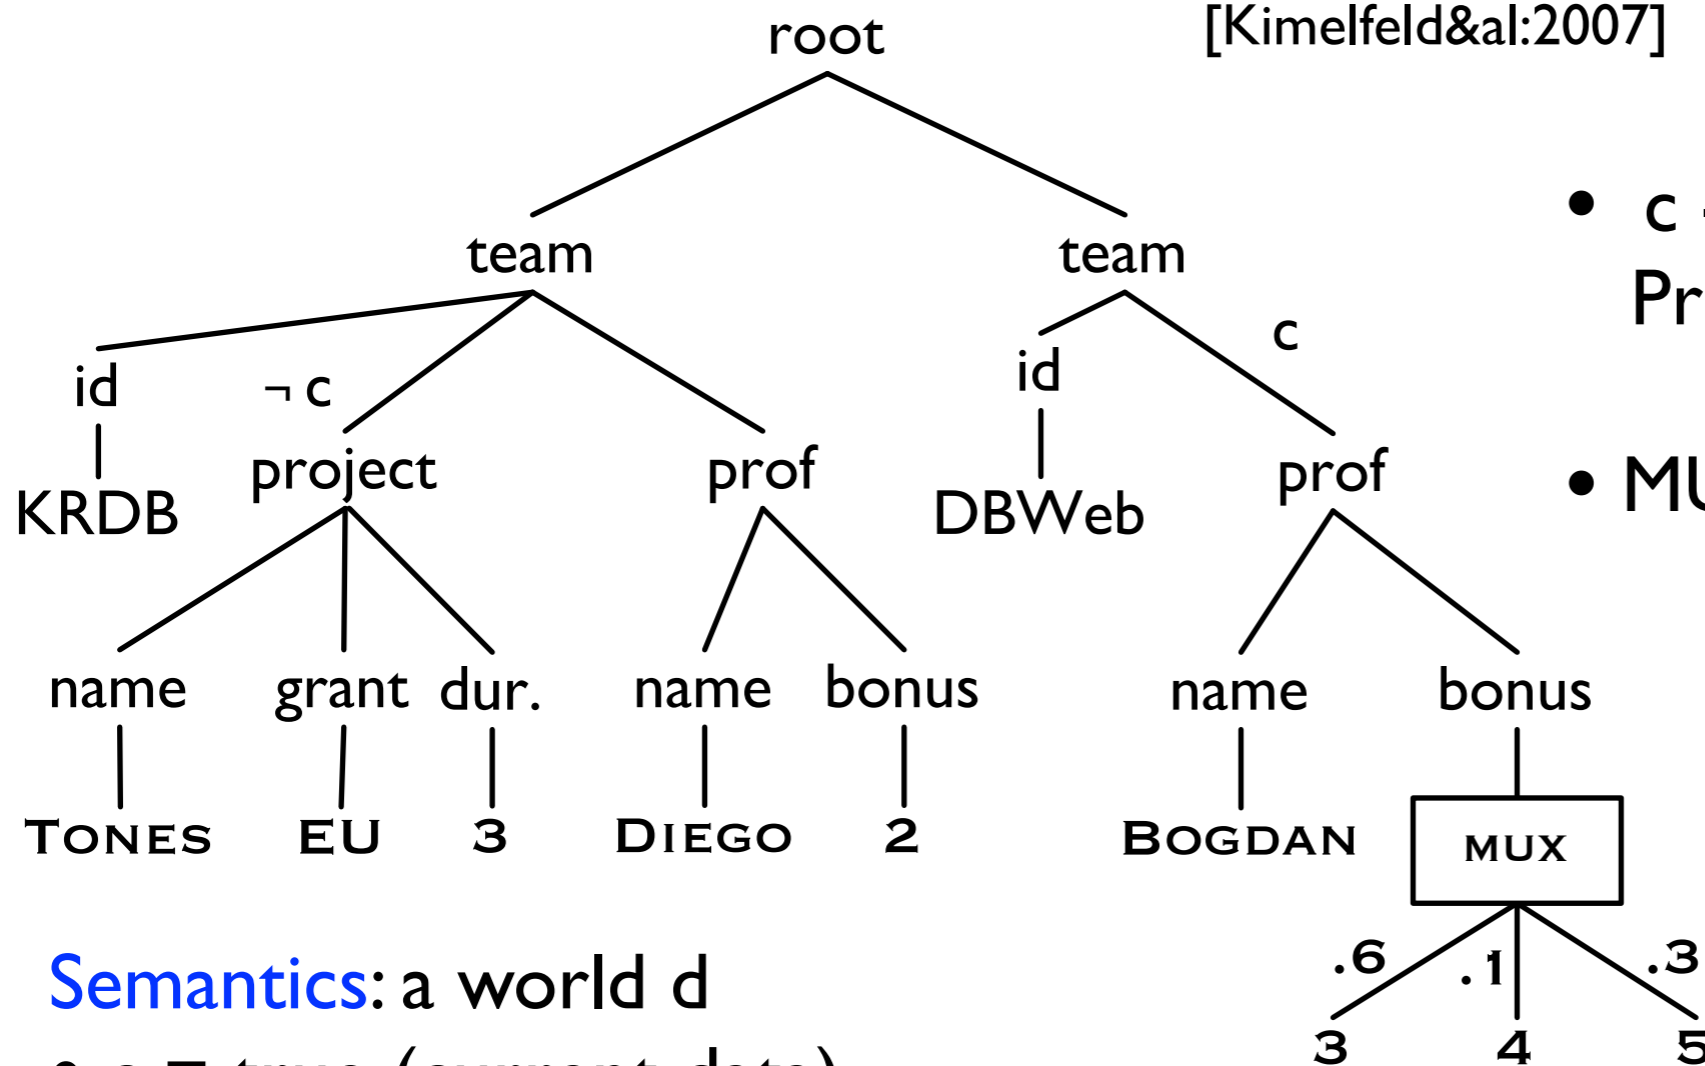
[Kimelfeld&al:2007]

root

team

team

id

$\neg$ c

KRDB

project

prof

id

c

DBWeb

prof

name

grant

dur.

name

bonus

name

bonus

TONES

EU

3

DIEGO

2

BOGDAN

MUX

.6

.1

.3

3

4

5

• c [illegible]
Pr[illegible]

• MU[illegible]

Semantics: a world d

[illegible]